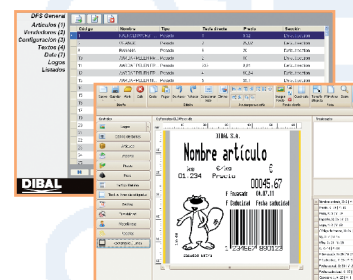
DFS General
Artículos (1)
Vendedores (2)
Configuración (3)
Textos (4)
Info (5)
Logos
Listados

DIBAL

Código
Nombre
Tipo
Tecla directa
Precio
Sección

Nombre artículo
Kg
€/kg
€
01.234
Precio
00045.67
F Envasado
F Caducidad
Fecha caducidad
01.07.11
2 234567 890123

DIBAL S.A.